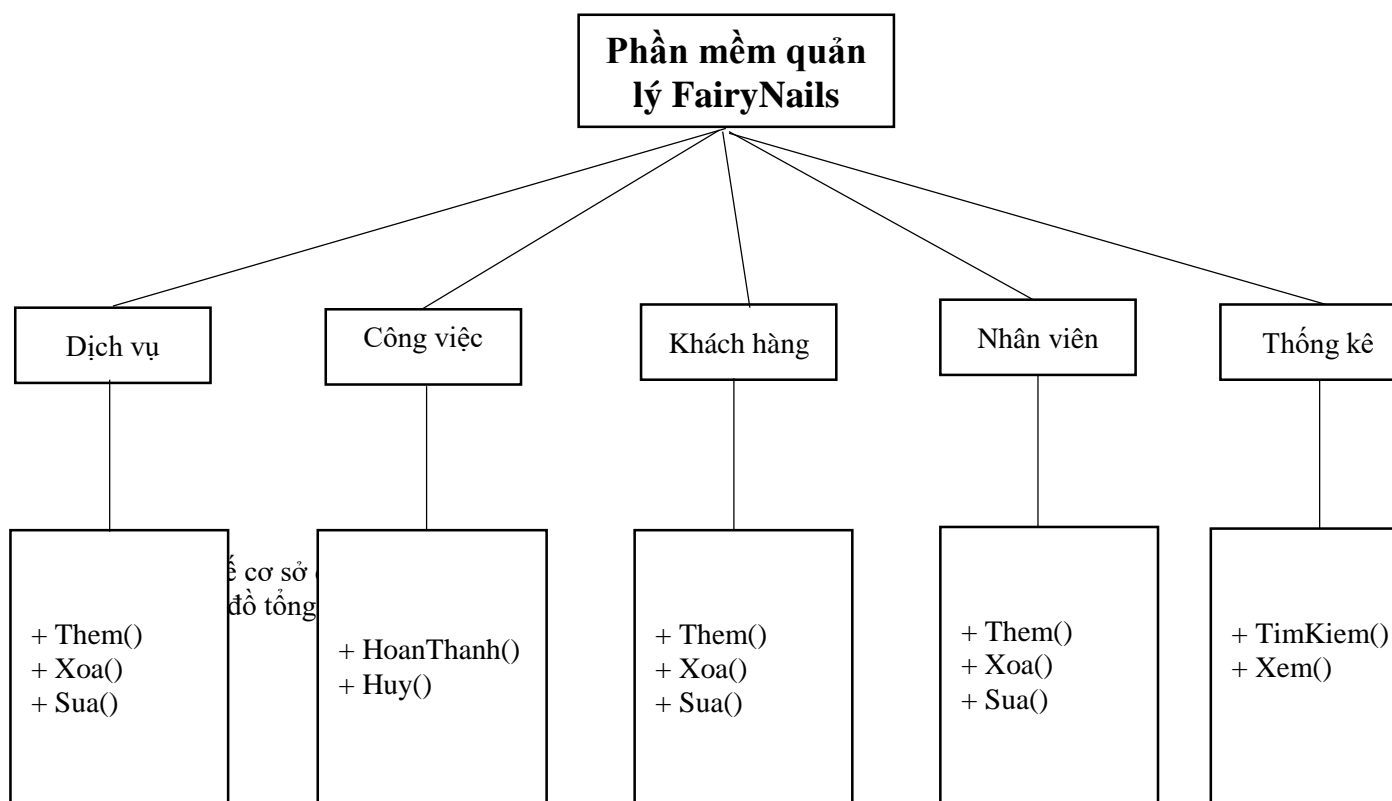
Phần mềm quản lý FairyNails

Dịch vụ

Công việc

Khách hàng

Nhân viên

Thống kê

ế cơ sở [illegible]
đồ tổng

+ Them()
+ Xoa()
+ Sua()

+ HoanThanh()
+ Huy()

+ Them()
+ Xoa()
+ Sua()

+ Them()
+ Xoa()
+ Sua()

+ TimKiem()
+ Xem()